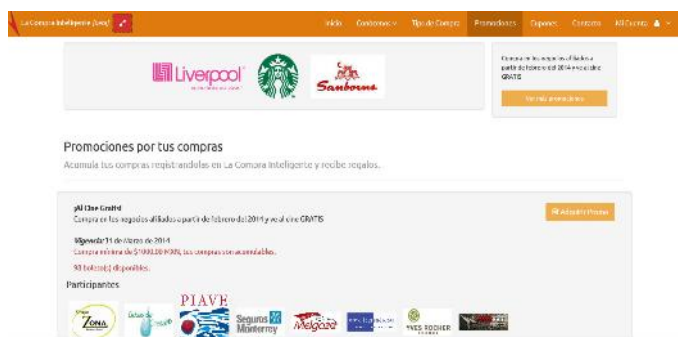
La Compra Inteligente (beta) Inicio Comercios Tipo de Compra Promociones Cupones Contacto Mi Cuenta

Liverpool Sanborns

Compra en los negocios afiliados a partir de febrero del 2014 y ve al cine GRATIS

Ver más promociones

Promociones por tus compras

Acumula tus compras registrándolas en La Compra Inteligente y recibe regalos.

¡Al Cine Gratis!

Compra en los negocios afiliados a partir de febrero del 2014 y ve al cine GRATIS

Añadir Promo

Vigencia: 31 de Marzo de 2014

Compra mínima de $1000.00 MXN, tus compras son acumulables.

93 boleto(s) disponibles.

Participantes

Zona PIAVE Seguros Monterrey Melgoza YVES ROCHER